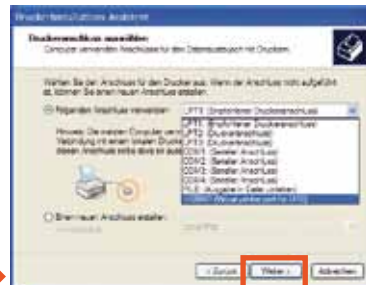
Druckerinstallations-Assistent

Druckeranschluss auswählen
Computer verwenden Anschlüsse für den Datenaustausch mit Druckern.

Wählen Sie den Anschluss für den Drucker aus. Wenn der Anschluss nicht aufgeführt ist, können Sie einen neuen Anschluss erstellen.

Folgenden Anschluss verwenden: LPT3: (Empfohlener Druckeranschluss)

Hinweis: Die meisten Computer verwenden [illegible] Verbindung mit einem lokalen Drucker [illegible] dieses Anschluss sollte etwa so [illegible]

LPT1: (Empfohlener Druckeranschluss)
LPT2: (Druckeranschluss)
LPT3: (Druckeranschluss)
COM1: (Serieller Anschluss)
COM2: (Serieller Anschluss)
COM3: (Serieller Anschluss)
COM4: (Serieller Anschluss)
FILE: (Ausgabe in Datei umleiten)
USB001 (Virtual printer port for USB)

Einen neuen Anschluss erstellen:
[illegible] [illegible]

< Zurück
Weiter >
Abbrechen